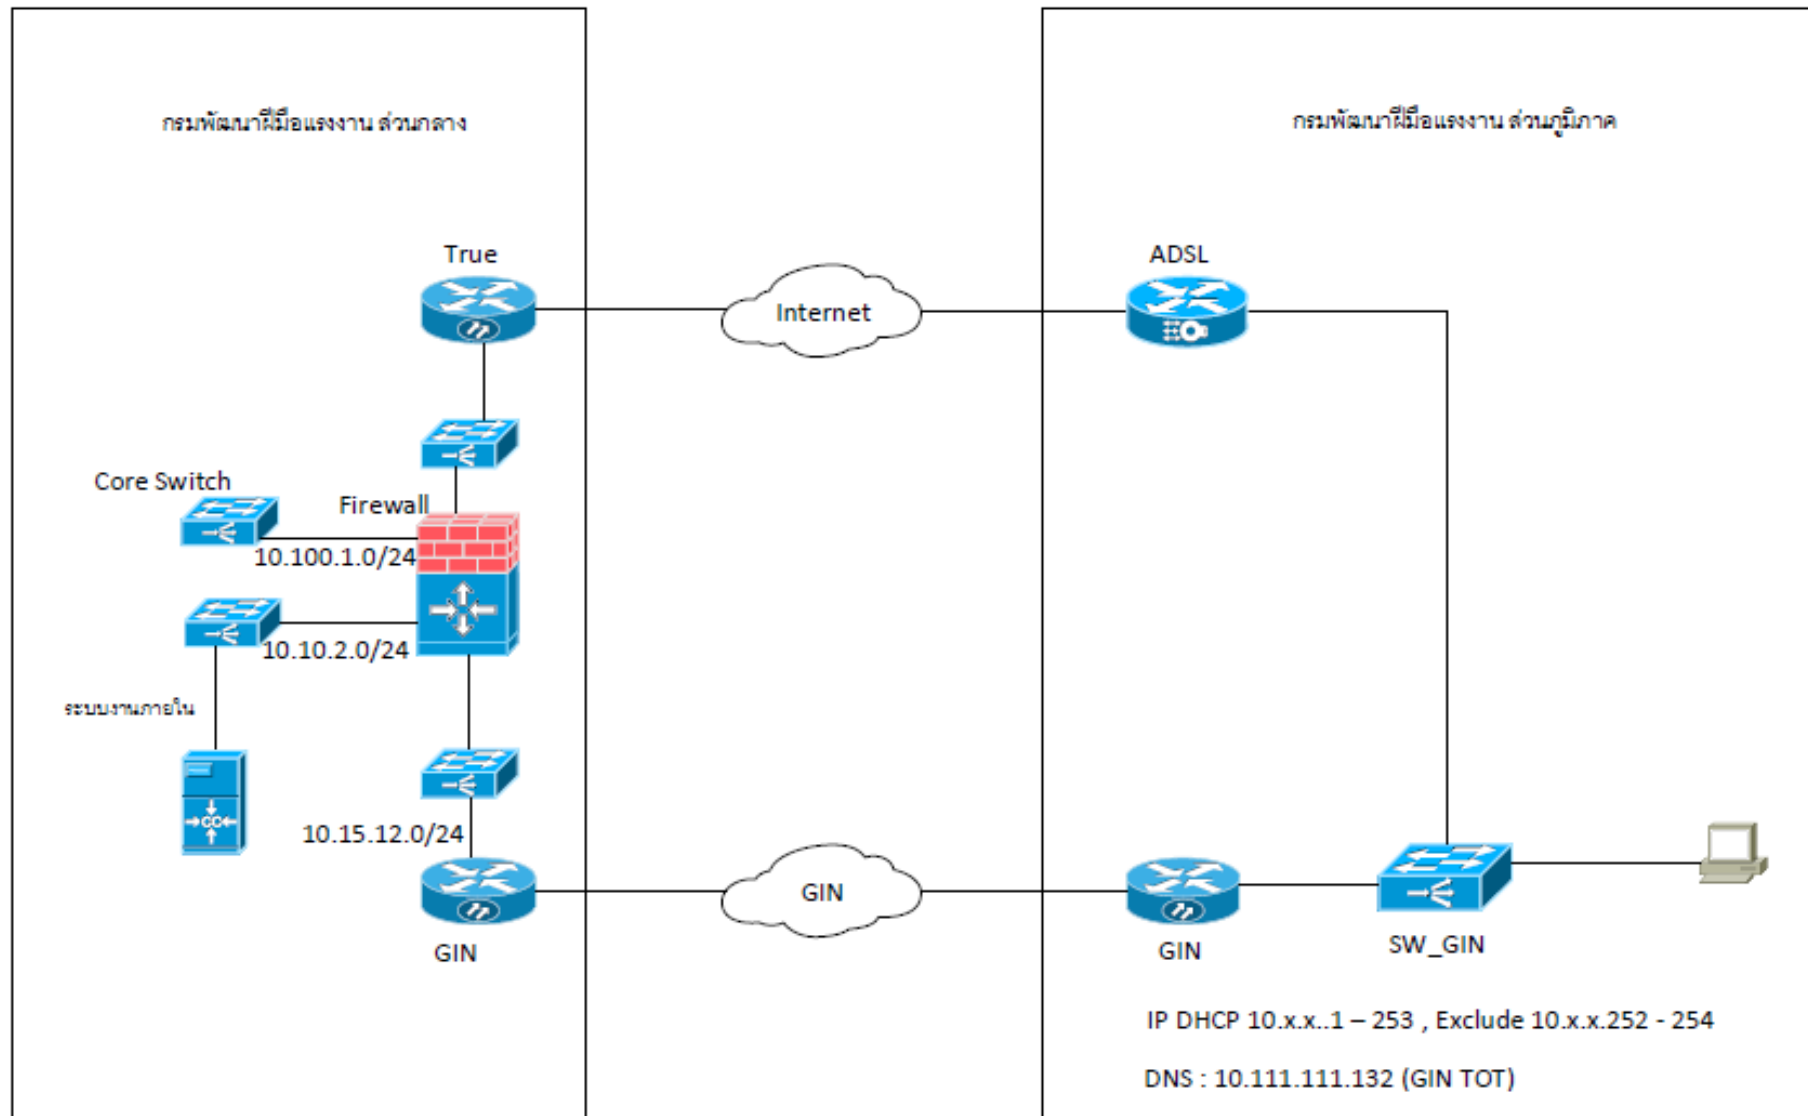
กรมพัฒนาฝีมือแรงงาน ส่วนกลาง

กรมพัฒนาฝีมือแรงงาน ส่วนภูมิภาค

True

Internet

ADSL

Core Switch

Firewall

10.100.1.0/24

10.10.2.0/24

ระบบงานภายใน

10.15.12.0/24

GIN

GIN

GIN

SW_GIN

IP DHCP 10.x.x..1 – 253 , Exclude 10.x.x.252 - 254

DNS : 10.111.111.132 (GIN TOT)